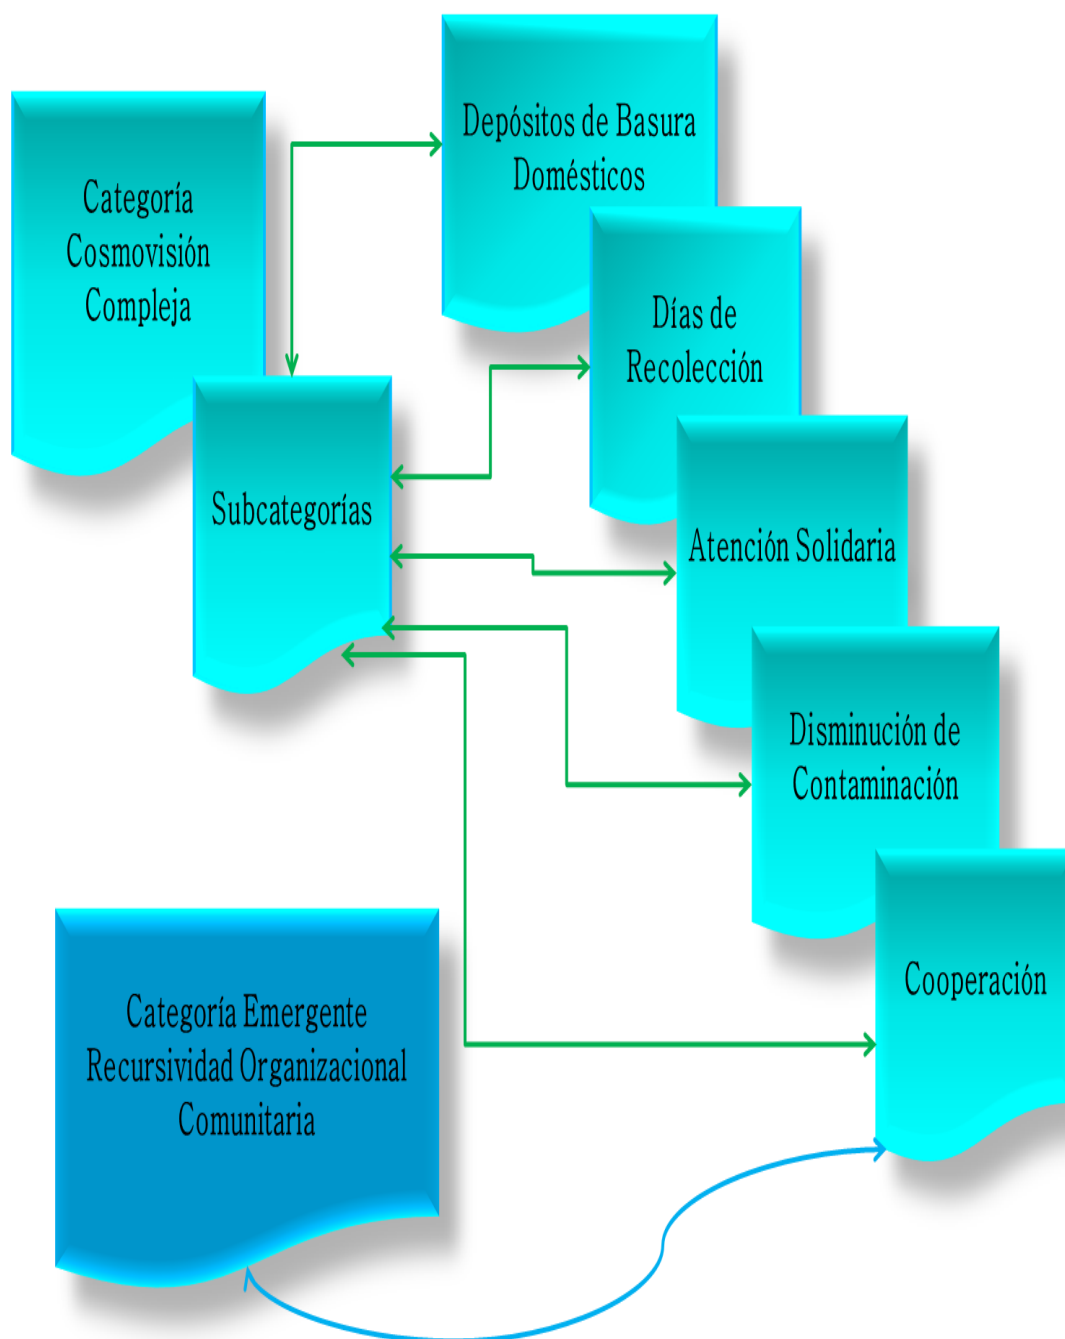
Categoría Cosmovisión Compleja

Depósitos de Basura Domésticos

Días de Recolección

Subcategorías

Atención Solidaria

Disminución de Contaminación

Cooperación

Categoría Emergente Recursividad Organizacional Comunitaria